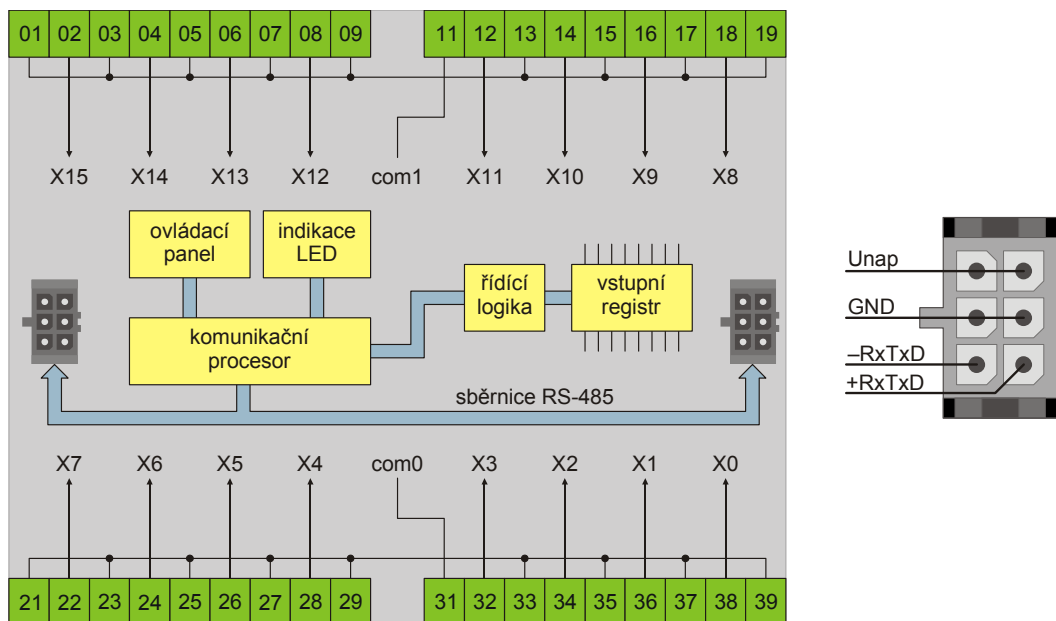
01 02 03 04 05 06 07 08 09 11 12 13 14 15 16 17 18 19

X15 X14 X13 X12 com1 X11 X10 X9 X8

ovládací panel

indikace LED

řídící logika

vstupní registr

komunikační procesor

sběrnice RS-485

X7 X6 X5 X4 com0 X3 X2 X1 X0

21 22 23 24 25 26 27 28 29 31 32 33 34 35 36 37 38 39

Unap
GND
–RxTxD
+RxTxD